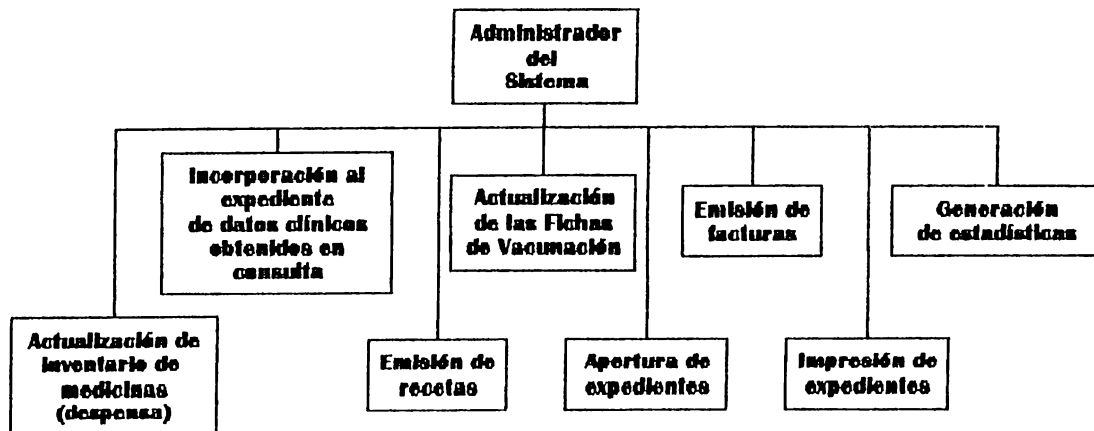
Administrador del Sistema

Incorporación al expediente de datos clínicos obtenidos en consulta

Actualización de las Fichas de Vacunación

Emisión de facturas

Generación de estadísticas

Actualización de inventario de medicinas (despensa)

Emisión de recetas

Apertura de expedientes

Impresión de expedientes